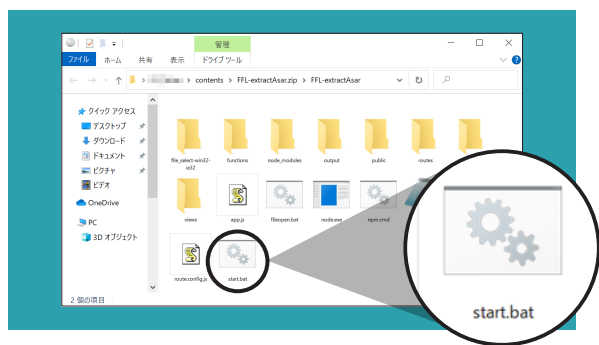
管理

ファイル ホーム 共有 表示 ドライブ ツール

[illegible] › contents › FFL-extractAsar.zip › FFL-extractAsar

クイック アクセス
デスクトップ
ダウンロード
ドキュメント
ピクチャ
ビデオ
OneDrive
PC
3D オブジェクト

file_select-win32-ia32
functions
node_modules
output
public
routes
views
app.js
fileopen.bat
node.exe
npm.cmd
route.config.js
start.bat

2 個の項目

start.bat